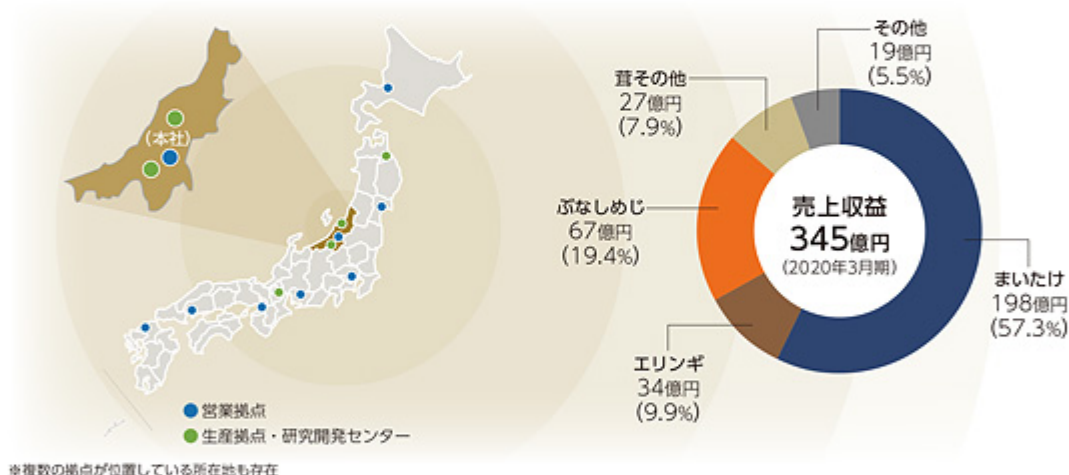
(本社)

営業拠点

生産拠点・研究開発センター

※複数の拠点が位置している所在地も存在

その他
19億円
(5.5%)

茸その他
27億円
(7.9%)

ぶなしめじ
67億円
(19.4%)

売上収益
345億円
(2020年3月期)

まいたけ
198億円
(57.3%)

エリンギ
34億円
(9.9%)